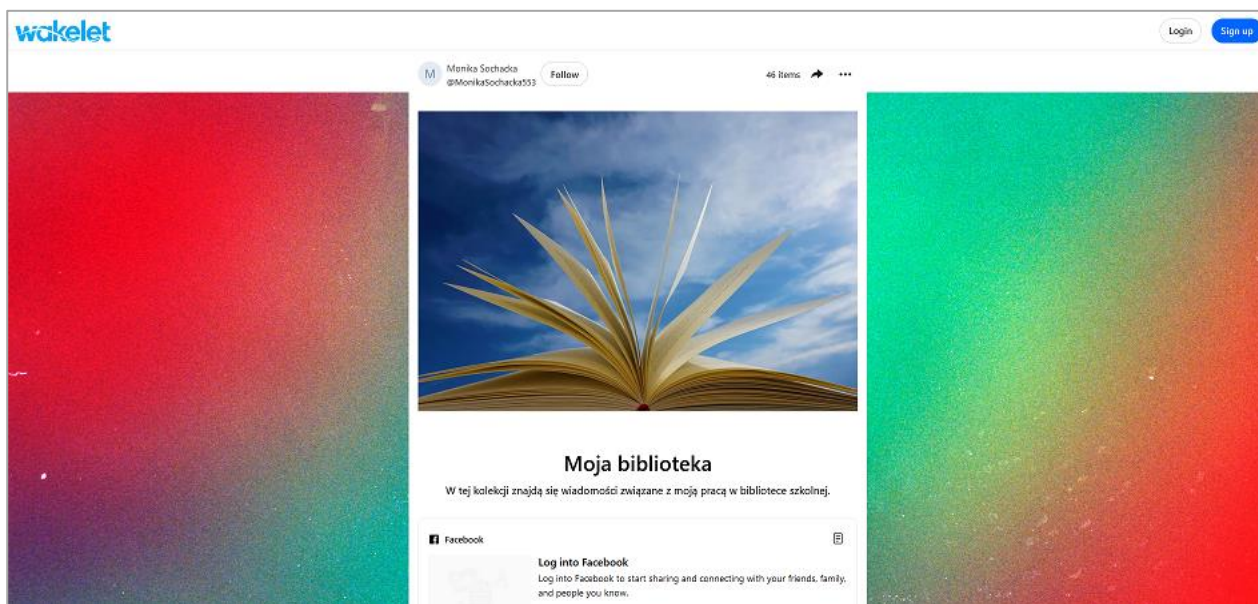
wakelet

Login Sign up

M Monika Sochacka @MonikaSochacka553 Follow

46 items

Moja biblioteka

W tej kolekcji znajdą się wiadomości związane z moją pracą w bibliotece szkolnej.

Facebook

Log into Facebook

Log into Facebook to start sharing and connecting with your friends, family, and people you know.